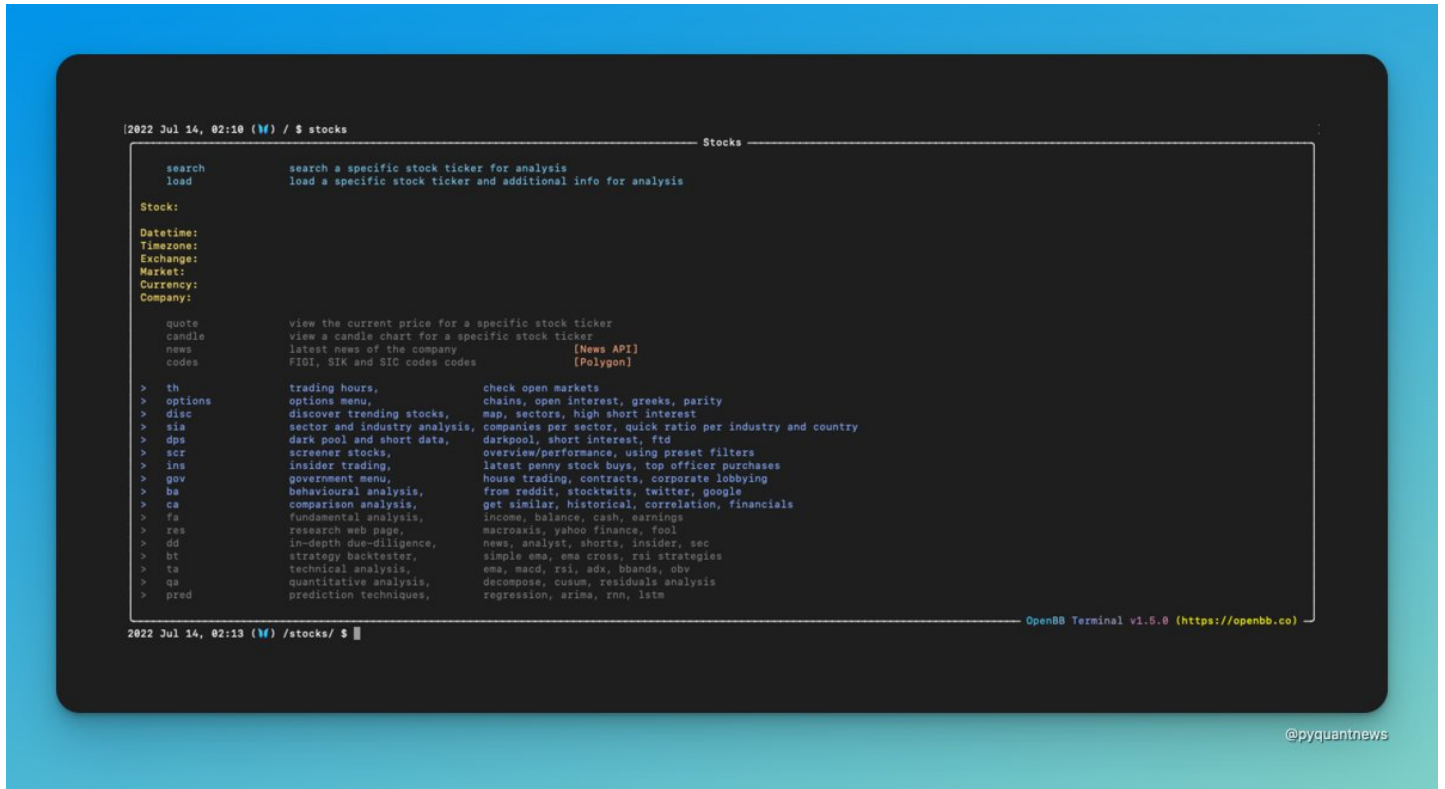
2022 Jul 14, 02:10 (🦋) / $ stocks

Stocks

search    search a specific stock ticker for analysis
load    load a specific stock ticker and additional info for analysis

Stock:

Datetime:
Timezone:
Exchange:
Market:
Currency:
Company:

quote    view the current price for a specific stock ticker
candle    view a candle chart for a specific stock ticker
news    latest news of the company    [News API]
codes    FIGI, SIK and SIC codes codes    [Polygon]

> th    trading hours,    check open markets
> options    options menu,    chains, open interest, greeks, parity
> disc    discover trending stocks,    map, sectors, high short interest
> sia    sector and industry analysis,    companies per sector, quick ratio per industry and country
> dps    dark pool and short data,    darkpool, short interest, ftd
> scr    screener stocks,    overview/performance, using preset filters
> ins    insider trading,    latest penny stock buys, top officer purchases
> gov    government menu,    house trading, contracts, corporate lobbying
> ba    behavioural analysis,    from reddit, stocktwits, twitter, google
> ca    comparison analysis,    get similar, historical, correlation, financials
> fa    fundamental analysis,    income, balance, cash, earnings
> res    research web page,    macroaxis, yahoo finance, fool
> dd    in-depth due-diligence,    news, analyst, shorts, insider, sec
> bt    strategy backtester,    simple ema, ema cross, rsi strategies
> ta    technical analysis,    ema, macd, rsi, adx, bbands, obv
> qa    quantitative analysis,    decompose, cusum, residuals analysis
> pred    prediction techniques,    regression, arima, rnn, lstm

OpenBB Terminal v1.5.0 (https://openbb.co)

2022 Jul 14, 02:13 (🦋) /stocks/ $

@pyquantnews